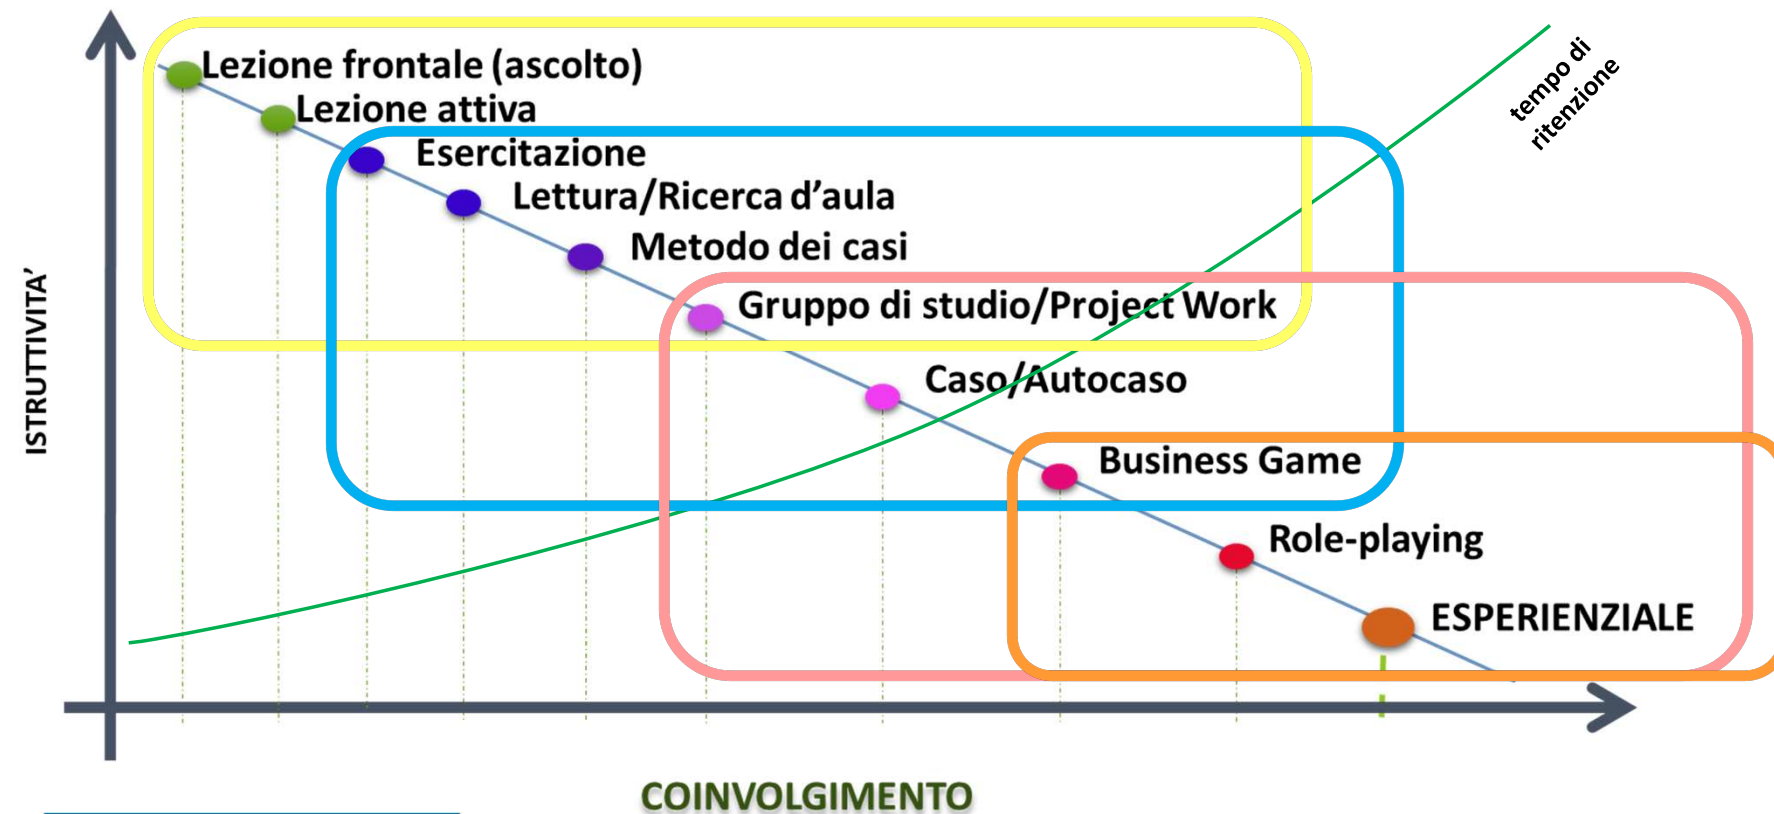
Lezione frontale (ascolto)
Lezione attiva
Esercitazione
Lettura/Ricerca d'aula
Metodo dei casi
Gruppo di studio/Project Work
Caso/Autocaso
Business Game
Role-playing
ESPERIENZIALE

tempo di ritenzione

ISTRUTTIVITA'

COINVOLGIMENTO